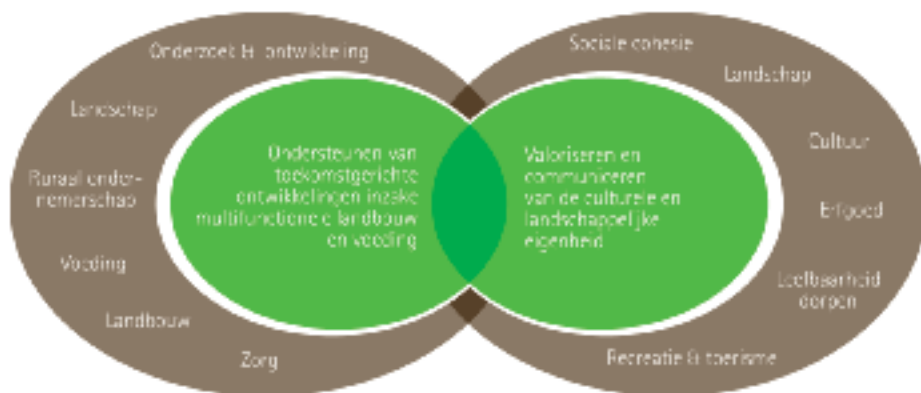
Onderzoek & ontwikkeling

Landschap

Ruraal ondernemerschap

Voeding

Landbouw

Zorg

Ondersteunen van toekomstgerichte ontwikkelingen inzake multifunctionele landbouw en voeding

Valoriseren en communiceren van de culturele en landschappelijke eigenheid

Sociale cohesie

Landschap

Cultuur

Erfgoed

Leefbaarheid dorpen

Recreatie & toerisme